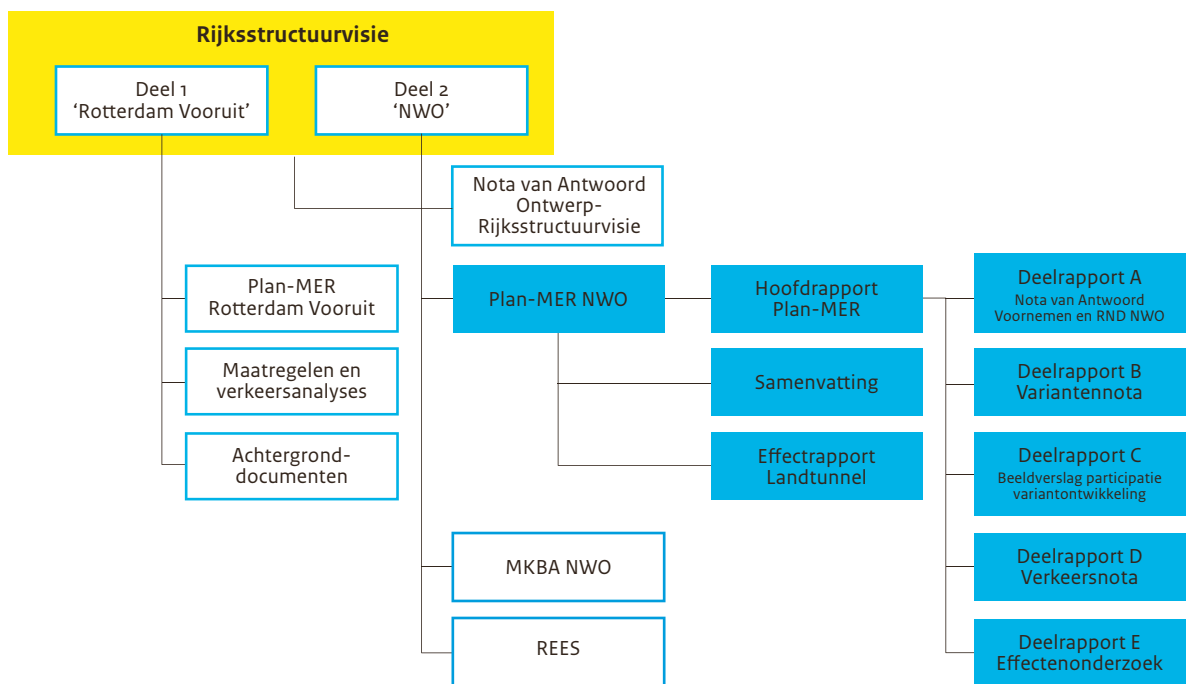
Rijksstructuurvisie

Deel 1
'Rotterdam Vooruit'

Deel 2
'NWO'

Nota van Antwoord
Ontwerp-Rijksstructuurvisie

Plan-MER
Rotterdam Vooruit

Maatregelen en
verkeersanalyses

Achtergronddocumenten

Plan-MER NWO

Hoofdrapport
Plan-MER

Samenvatting

Effectrapport
Landtunnel

MKBA NWO

REES

Deelrapport A
Nota van Antwoord
Voornemen en RND NWO

Deelrapport B
Variantennota

Deelrapport C
Beeldverslag participatie
variantontwikkeling

Deelrapport D
Verkeersnota

Deelrapport E
Effectenonderzoek